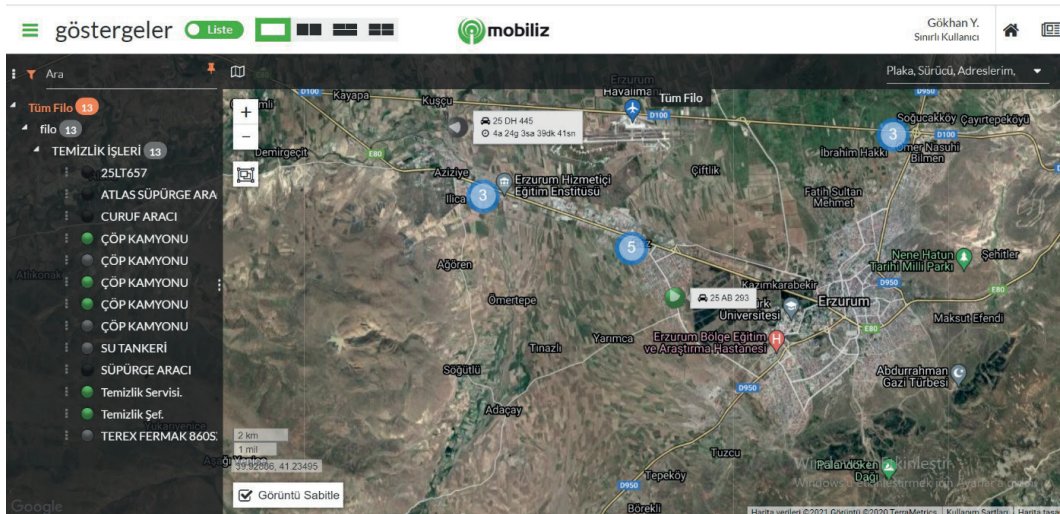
göstergeler Liste

mobiliz

Gökhan Y.
Sınırlı Kullanıcı

Ara

Plaka, Sürücü, Adreslerim,

Tüm Filo 13
filo 13
TEMİZLİK İŞLERİ 13
25LT657
ATLAS SÜPÜRGE ARA
CURUF ARACI
ÇÖP KAMYONU
ÇÖP KAMYONU
ÇÖP KAMYONU
ÇÖP KAMYONU
ÇÖP KAMYONU
SU TANKERİ
SÜPÜRGE ARACI
Temizlik Servisi.
Temizlik Şef.
TEREX FERMAK 860S

Tüm Filo

25 DH 445
4a 24g 3sa 39dk 41sn

25 AB 293

3
3
5

Kayapa
Kuşçu
Erzurum Havalimanı
Demirgeçit
Aziziye
Ilıca
Erzurum Hizmetiçi Eğitim Enstitüsü
Çiftlik
İbrahim Hakkı
Soğucakköy
Çayırtepeköyü
Ömer Nasuhi Bilmen
Fatih Sultan Mehmet
Nene Hatun Tarihi Milli Parkı
Şehitler
Ağören
Kazımkarabekir
Erzurum
Ömertepe
Üniversitesi
Maksut Efendi
Tınazlı
Yarımca
Erzurum Bölge Eğitim ve Araştırma Hastanesi
Söğütlü
Abdurrahman Gazi Türbesi
Adaçay
Tuzcu
Palandöken Dağı
Tepeköy
Börekli
Atlıkonak

2 km
1 mil
39.92886, 41.23495

Görüntü Sabitle

Google

Windows'u Etkinleştir
Windows'u etkinleştirmek için Ayarlar'a gidin.

Harita verileri ©2021 Görüntü ©2020 TerraMetrics | Kullanım Şartları | Harita hata